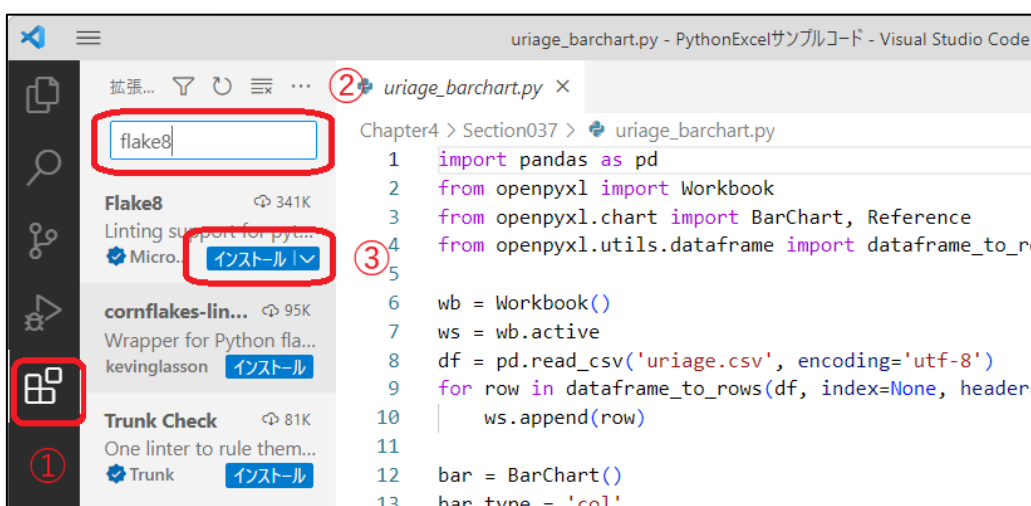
uriage_barchart.py - PythonExcelサンプルコード - Visual Studio Code

拡張... ⋯

flake8

Flake8 341K
Linting support for pyt...
Micro... インストール

cornflakes-lin... 95K
Wrapper for Python fla...
kevinglasson インストール

Trunk Check 81K
One linter to rule them...
Trunk インストール

①

② uriage_barchart.py ×

③

Chapter4 > Section037 > uriage_barchart.py

1 import pandas as pd
2 from openpyxl import Workbook
3 from openpyxl.chart import BarChart, Reference
4 from openpyxl.utils.dataframe import dataframe_to_r
5
6 wb = Workbook()
7 ws = wb.active
8 df = pd.read_csv('uriage.csv', encoding='utf-8')
9 for row in dataframe_to_rows(df, index=None, header
10     ws.append(row)
11
12 bar = BarChart()
13 bar.type = 'col'